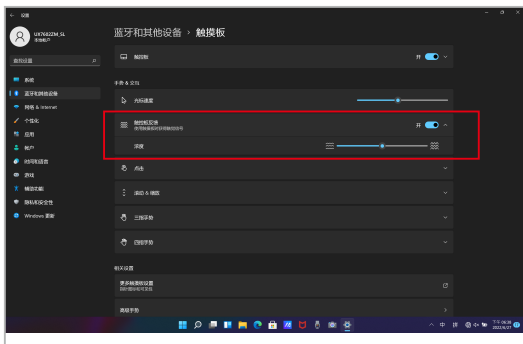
设置

UX7602ZM_SL
本地帐户

查找设置

系统
蓝牙和其他设备
网络 & Internet
个性化
应用
帐户
时间和语言
游戏
辅助功能
隐私和安全性
Windows 更新

蓝牙和其他设备 › 触摸板

触摸板
开

手势 & 交互

光标速度

触控板反馈
使用触摸板时的反馈
开

强度

点击

滚动 & 缩放

三指手势

四指手势

相关设置

更多触摸板设置
指针图标和可见性

获取帮助

中 拼

下午 04:38
2022/6/27